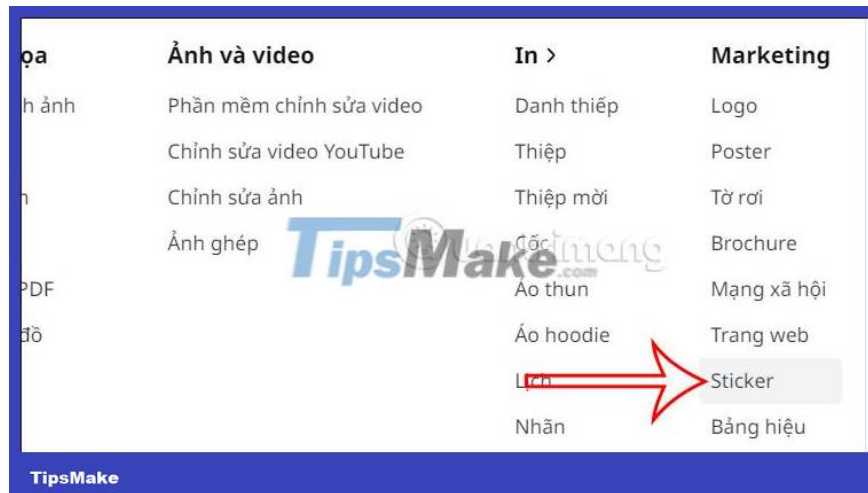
ọa

h ảnh

h

PDF

đồ

Ảnh và video

Phần mềm chỉnh sửa video

Chỉnh sửa video YouTube

Chỉnh sửa ảnh

Ảnh ghép

In >

Danh thiếp

Thiệp

Thiệp mời

Cốc

Áo thun

Áo hoodie

Lịch

Nhãn

Marketing

Logo

Poster

Tờ rơi

Brochure

Mạng xã hội

Trang web

Sticker

Bảng hiệu

TipsMake.com

Quantrimang

TipsMake